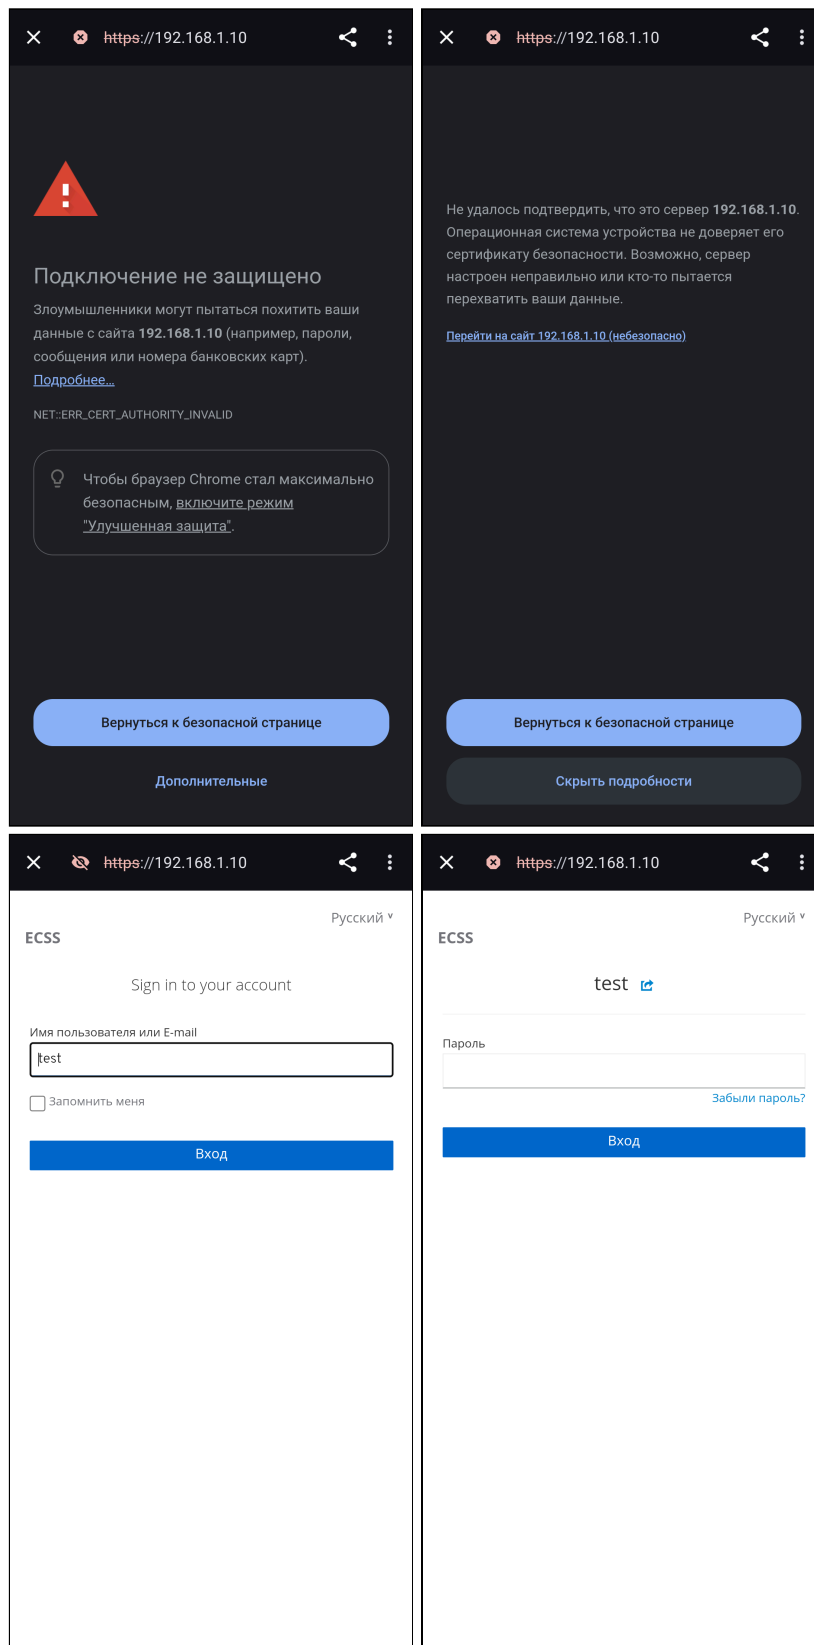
https://192.168.1.10

Подключение не защищено

Злоумышленники могут пытаться похитить ваши данные с сайта **192.168.1.10** (например, пароли, сообщения или номера банковских карт). Подробнее...

NET::ERR_CERT_AUTHORITY_INVALID

Чтобы браузер Chrome стал максимально безопасным, включите режим "Улучшенная защита".

Вернуться к безопасной странице

Дополнительные

https://192.168.1.10

Не удалось подтвердить, что это сервер **192.168.1.10**. Операционная система устройства не доверяет его сертификату безопасности. Возможно, сервер настроен неправильно или кто-то пытается перехватить ваши данные.

Перейти на сайт 192.168.1.10 (небезопасно)

Вернуться к безопасной странице

Скрыть подробности

https://192.168.1.10

Русский

ECSS

Sign in to your account

Имя пользователя или E-mail

test

Запомнить меня

Вход

https://192.168.1.10

Русский

ECSS

test

Пароль

Забыли пароль?

Вход